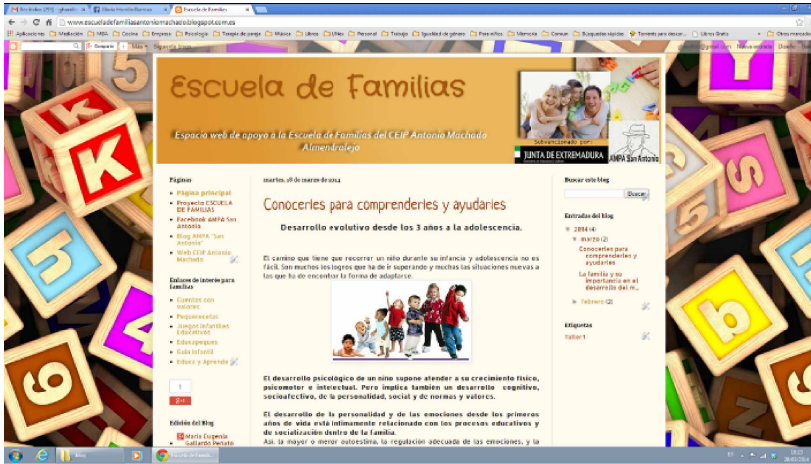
Escuela de Familias

Espacio web de apoyo a la Escuela de Familias del CEIP Antonio Machado Almendralejo

Subvencionado por:
JUNTA DE EXTREMADURA
AMPA San Antonio

www.escueladefamiliasantoniomachado.blogspot.com.es

Páginas
Página principal
Proyecto ESCUELA DE FAMILIAS
Facebook AMPA San Antonio
Blog AMPA "San Antonio"
Web CEIP Antonio Machado

Enlaces de interés para familias
Cuentos con valores
Pequeocio
Juegos Infantiles Educativos
Edu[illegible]
Guía Infantil
Educa y Aprende

Edición del Blog
María Eugenia Gallardo Pertuto

martes, 18 de marzo de 2014

Conocerles para comprenderles y ayudarles

Desarrollo evolutivo desde los 3 años a la adolescencia.

El camino que tiene que recorrer un niño durante su infancia y adolescencia no es fácil. Son muchos los logros que ha de ir superando y muchas las situaciones nuevas a las que ha de encontrar la forma de adaptarse.

El desarrollo psicológico de un niño supone atender a su crecimiento físico, psicomotor e intelectual. Pero implica también un desarrollo cognitivo, socioafectivo, de la personalidad, social y de normas y valores.

El desarrollo de la personalidad y de las emociones desde los primeros años de vida está íntimamente relacionado con los procesos educativos y de socialización dentro de la familia.
Así, la mayor o menor autoestima, la regulación adecuada de las emociones, y la

Buscar este blog
Buscar

Entradas del blog
▼ 2014 (4)
▼ marzo (2)
Conocerles para comprenderles y ayudarles
La familia y su importancia en el desarrollo del n...
► febrero (2)

Etiquetas
taller 1